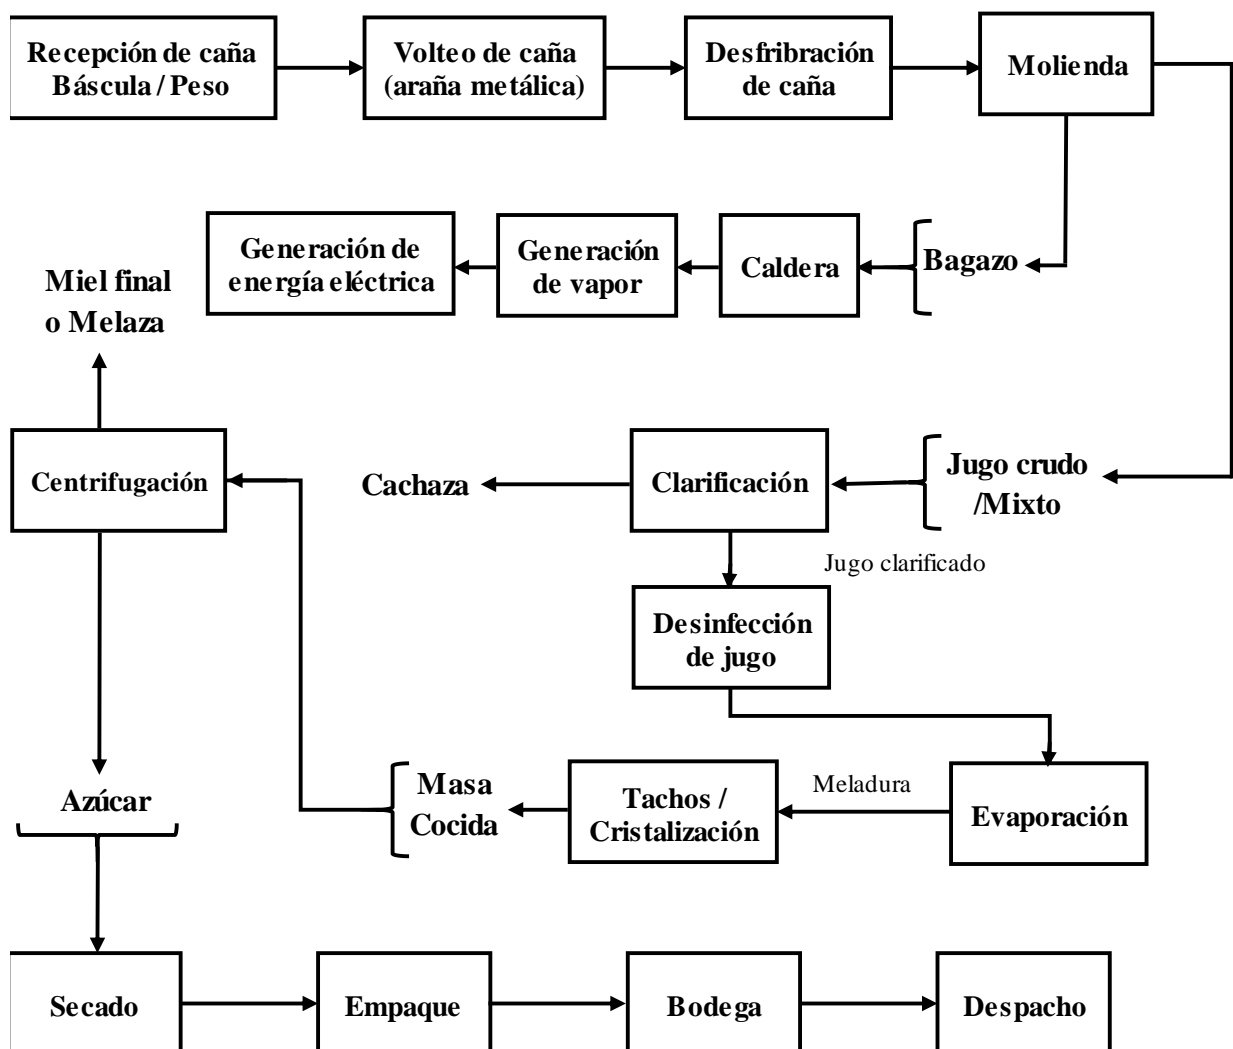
Recepción de caña Báscula / Peso

Volteo de caña (araña metálica)

Desfribración de caña

Molienda

Bagazo

Caldera

Generación de vapor

Generación de energía eléctrica

Miel final o Melaza

Centrifugación

Cachaza

Clarificación

Jugo crudo /Mixto

Jugo clarificado

Desinfección de jugo

Evaporación

Meladura

Tachos / Cristalización

Masa Cocida

Azúcar

Secado

Empaque

Bodega

Despacho